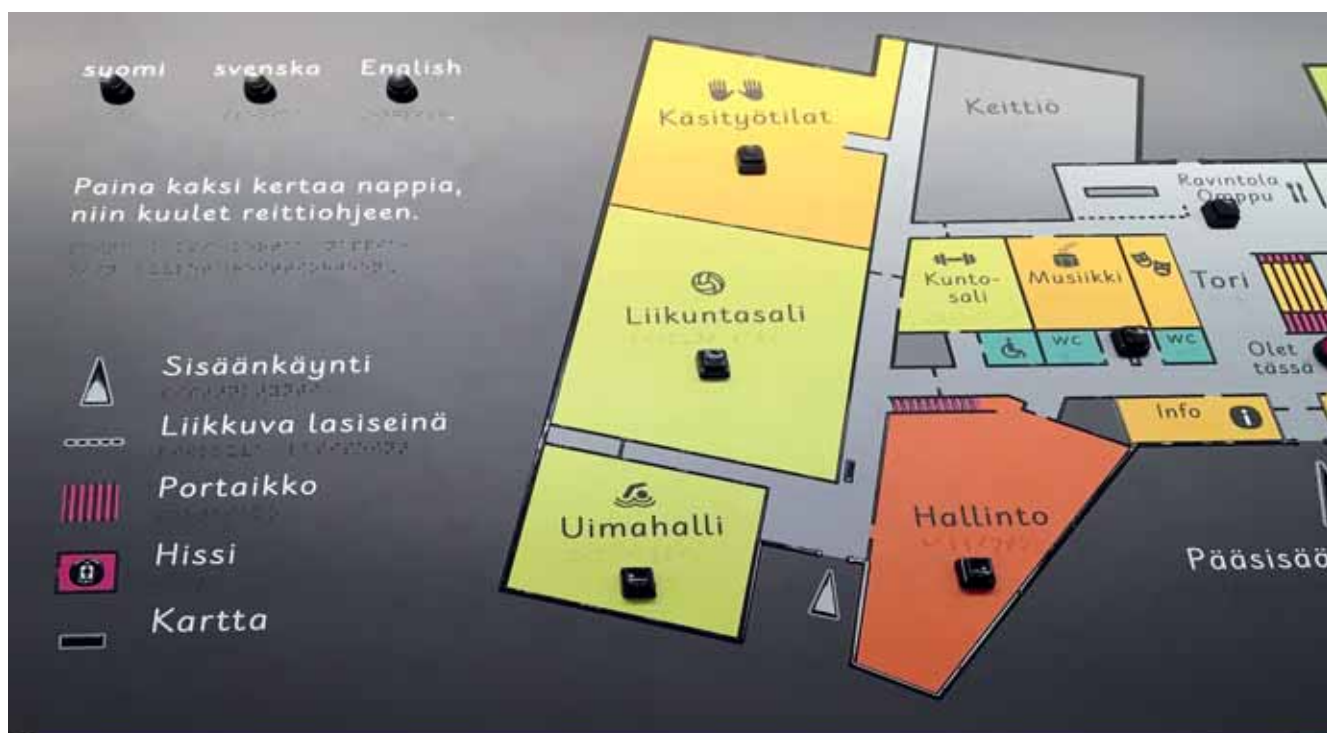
suomi svenska English

Paina kaksi kertaa nappia, niin kuulet reittiohjeen.

Sisäänkäynti

Liikkuva lasiseinä

Portaikko

Hissi

Kartta

Käsityötilat

Keittiö

Ravintola Omppu

Liikuntasali

Kuntosali

Musiikki

Tori

WC

WC

Olet tässä

Info

Uimahalli

Hallinto

Pääsisää